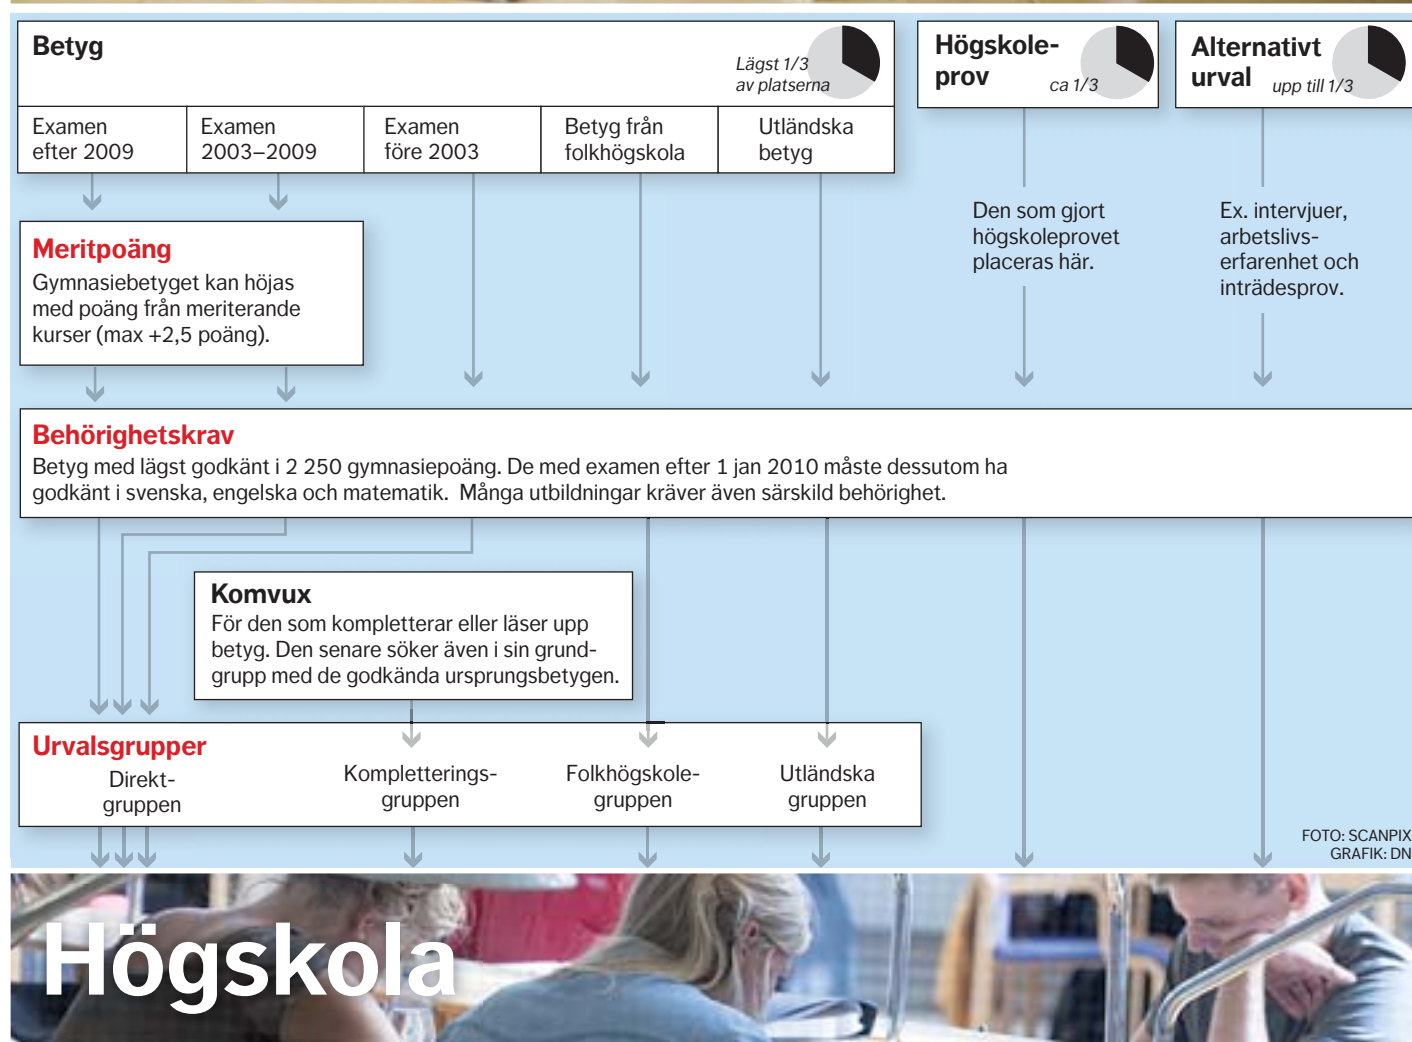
Betyg

Lägst 1/3 av platserna

Högskoleprov

ca 1/3

Alternativt urval

upp till 1/3

Examen efter 2009

Examen 2003–2009

Examen före 2003

Betyg från folkhögskola

Utländska betyg

Den som gjort högskoleprovet placeras här.

Ex. intervjuer, arbetslivserfarenhet och inträdesprov.

Meritpoäng
Gymnasiebetyget kan höjas med poäng från meriterande kurser (max +2,5 poäng).

Behörighetskrav
Betyg med lägst godkänt i 2 250 gymnasiepoäng. De med examen efter 1 jan 2010 måste dessutom ha godkänt i svenska, engelska och matematik. Många utbildningar kräver även särskild behörighet.

Komvux
För den som kompletterar eller läser upp betyg. Den senare söker även i sin grundgrupp med de godkända ursprungsbetygen.

Urvalsgrupper

Direktgruppen

Kompletteringsgruppen

Folkhögskolegruppen

Utländska gruppen

FOTO: SCANPIX
GRAFIK: DN

Högskola